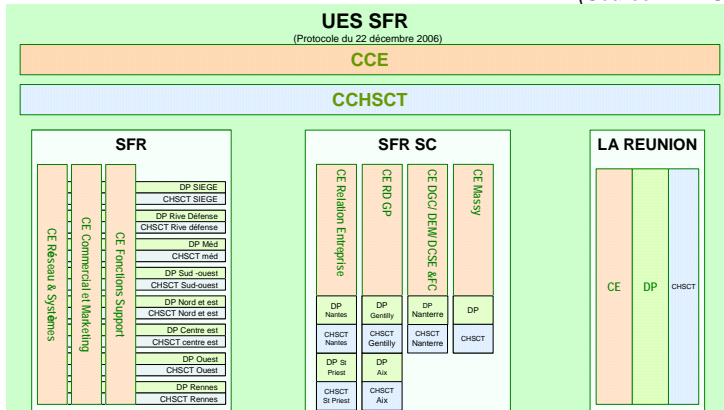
(Source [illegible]

UES SFR
(Protocole du 22 décembre 2006)

CCE

CCHSCT

SFR

CE Réseau & Systèmes

CE Commercial et Makeling

CE Fonctions Support

DP SIEGE
CHSCT SIEGE
DP Rive Défense
CHSCT Rive défense
DP Méd
CHSCT méd
DP Sud -ouest
CHSCT Sud-ouest
DP Nord et est
CHSCT Nord et est
DP Centre est
CHSCT centre est
DP Ouest
CHSCT Ouest
DP Rennes
CHSCT Rennes

SFR SC

CE Relation Entreprise

CE RD GP

CE DGC/ DEM DCSE &FC

CE Massy

DP Nantes
CHSCT Nantes
DP St Priest
CHSCT St Priest
DP Gentilly
CHSCT Gentilly
DP Aix
CHSCT Aix
DP Nanterre
CHSCT Nanterre
DP
CHSCT

LA REUNION

CE
DP
CHSCT